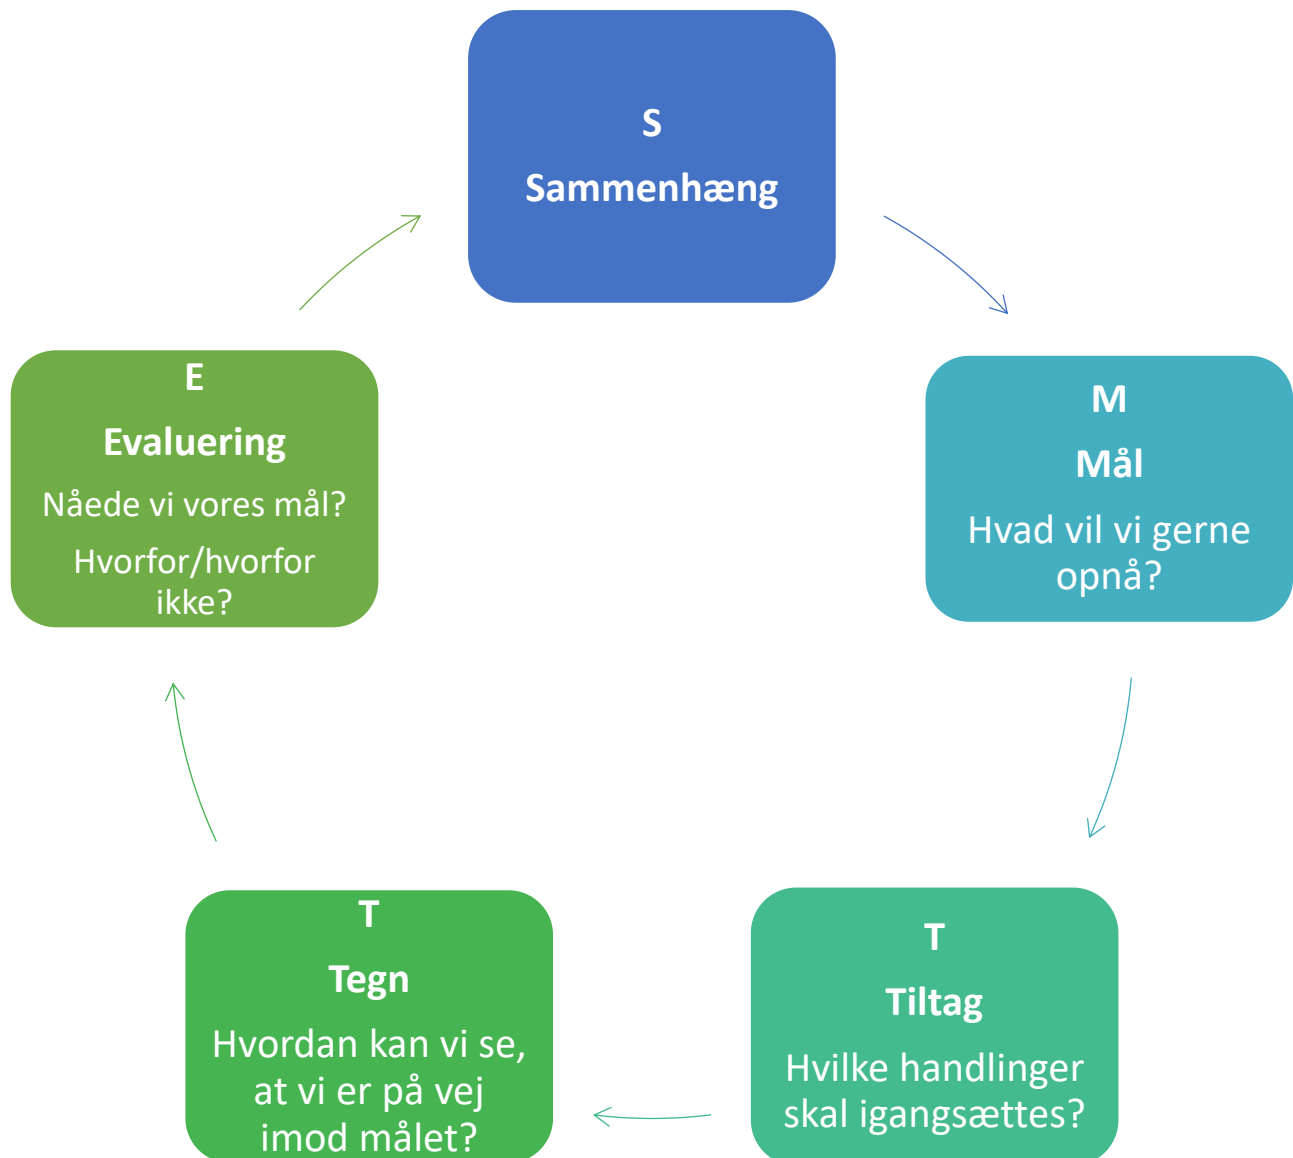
S
Sammenhæng

M
Mål
Hvad vil vi gerne opnå?

T
Tiltag
Hvilke handlinger skal igangsættes?

T
Tegn
Hvordan kan vi se, at vi er på vej imod målet?

E
Evaluering
Nåede vi vores mål?
Hvorfor/hvorfor ikke?